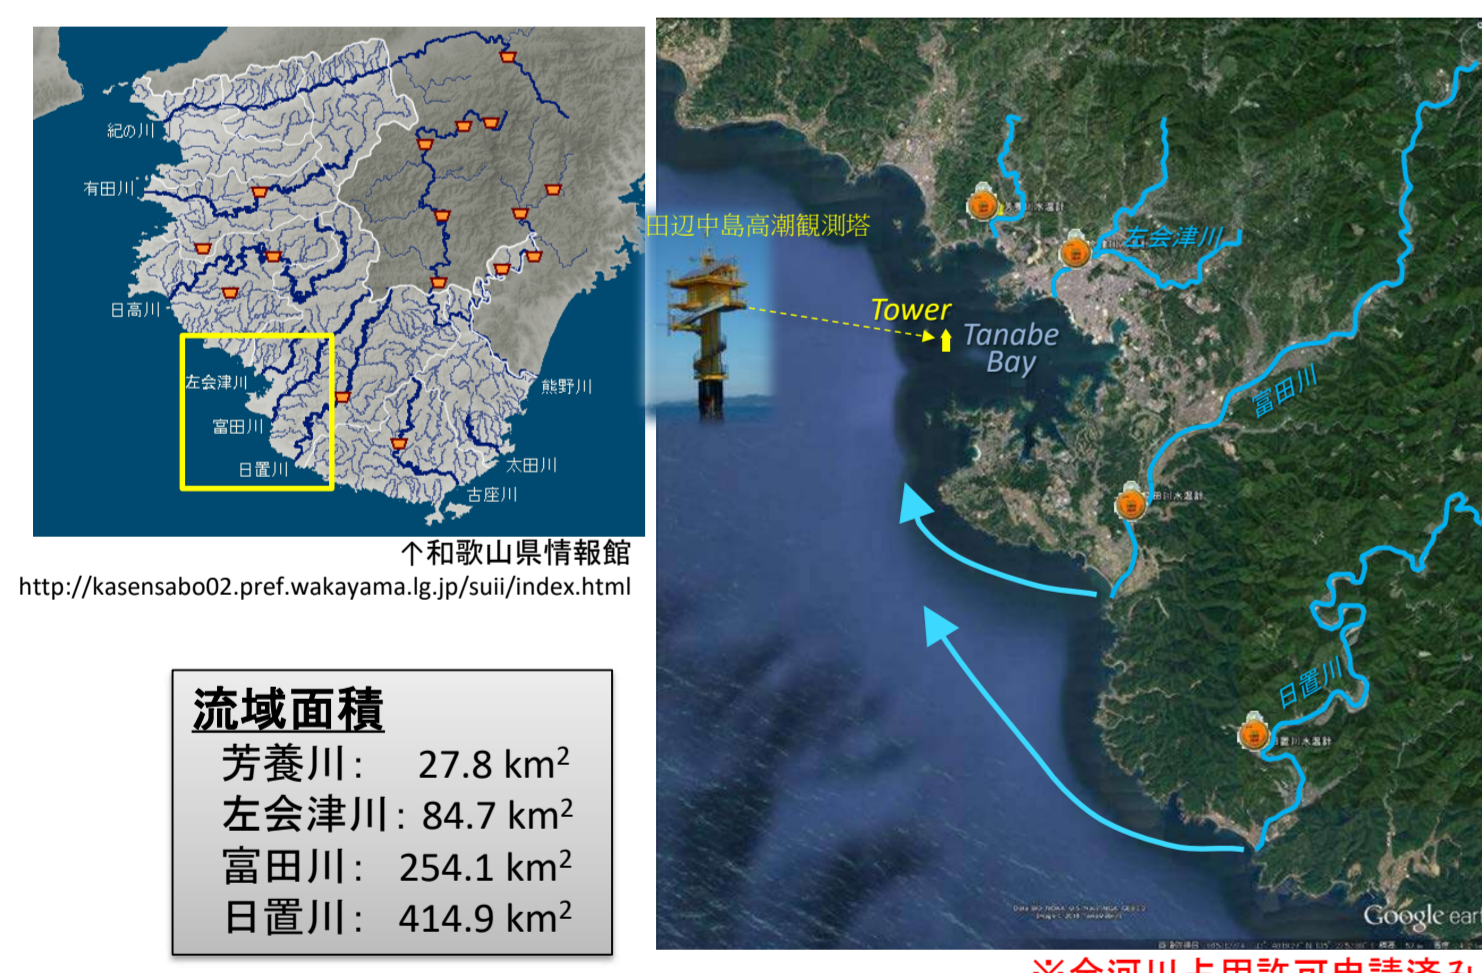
紀の川
有田川
日高川
左会津川
富田川
日置川
熊野川
太田川
古座川

↑和歌山県情報館
http://kasensabo02.pref.wakayama.lg.jp/suii/index.html

流域面積
芳養川: 27.8 km$^2$
左会津川: 84.7 km$^2$
富田川: 254.1 km$^2$
日置川: 414.9 km$^2$

田辺中島高潮観測塔
Tower
Tanabe Bay
左会津川
富田川
日置川
Google ear
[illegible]